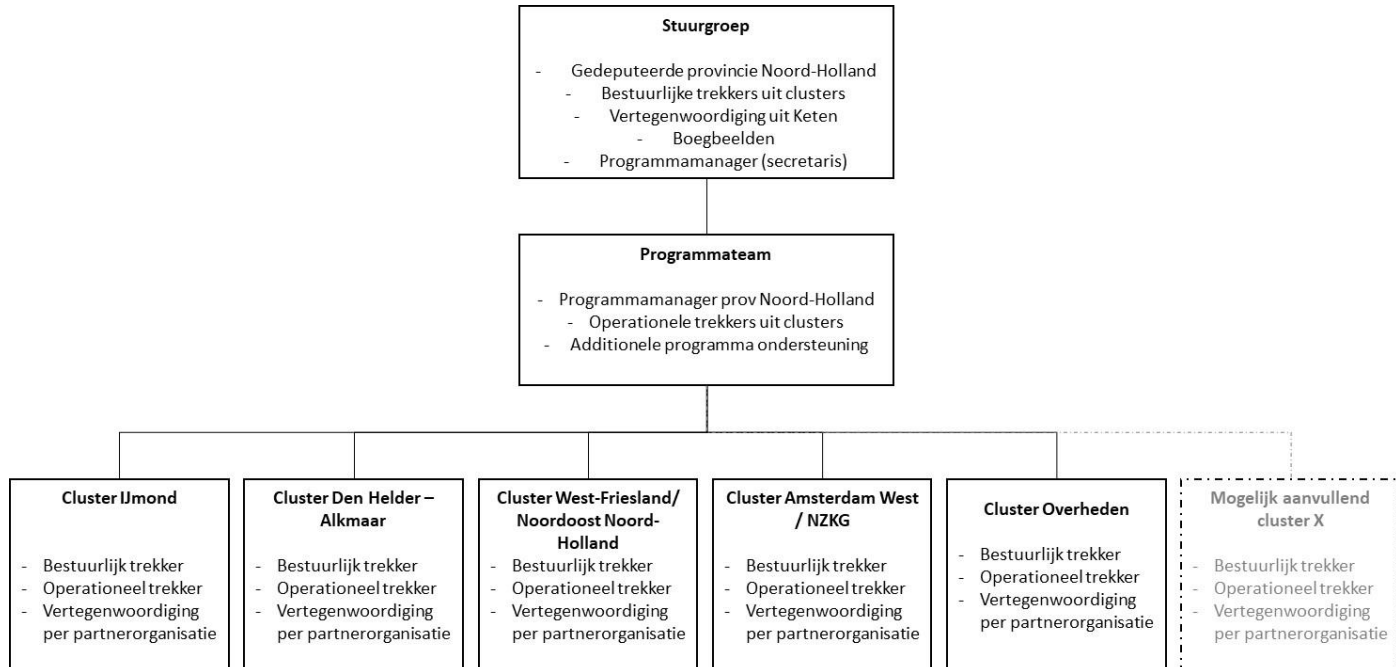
Stuurgroep

- Gedeputeerde provincie Noord-Holland
- Bestuurlijke trekkers uit clusters
- Vertegenwoordiging uit Keten
- Boegbeelden
- Programmamanager (secretaris)

Programmateam

- Programmamanager prov Noord-Holland
- Operationele trekkers uit clusters
- Additionele programma ondersteuning

Cluster IJmond

- Bestuurlijk trekker
- Operationeel trekker
- Vertegenwoordiging per partnerorganisatie

Cluster Den Helder – Alkmaar

- Bestuurlijk trekker
- Operationeel trekker
- Vertegenwoordiging per partnerorganisatie

Cluster West-Friesland/ Noordoost Noord-Holland

- Bestuurlijk trekker
- Operationeel trekker
- Vertegenwoordiging per partnerorganisatie

Cluster Amsterdam West / NZKG

- Bestuurlijk trekker
- Operationeel trekker
- Vertegenwoordiging per partnerorganisatie

Cluster Overheden

- Bestuurlijk trekker
- Operationeel trekker
- Vertegenwoordiging per partnerorganisatie

Mogelijk aanvullend cluster X

- Bestuurlijk trekker
- Operationeel trekker
- Vertegenwoordiging per partnerorganisatie